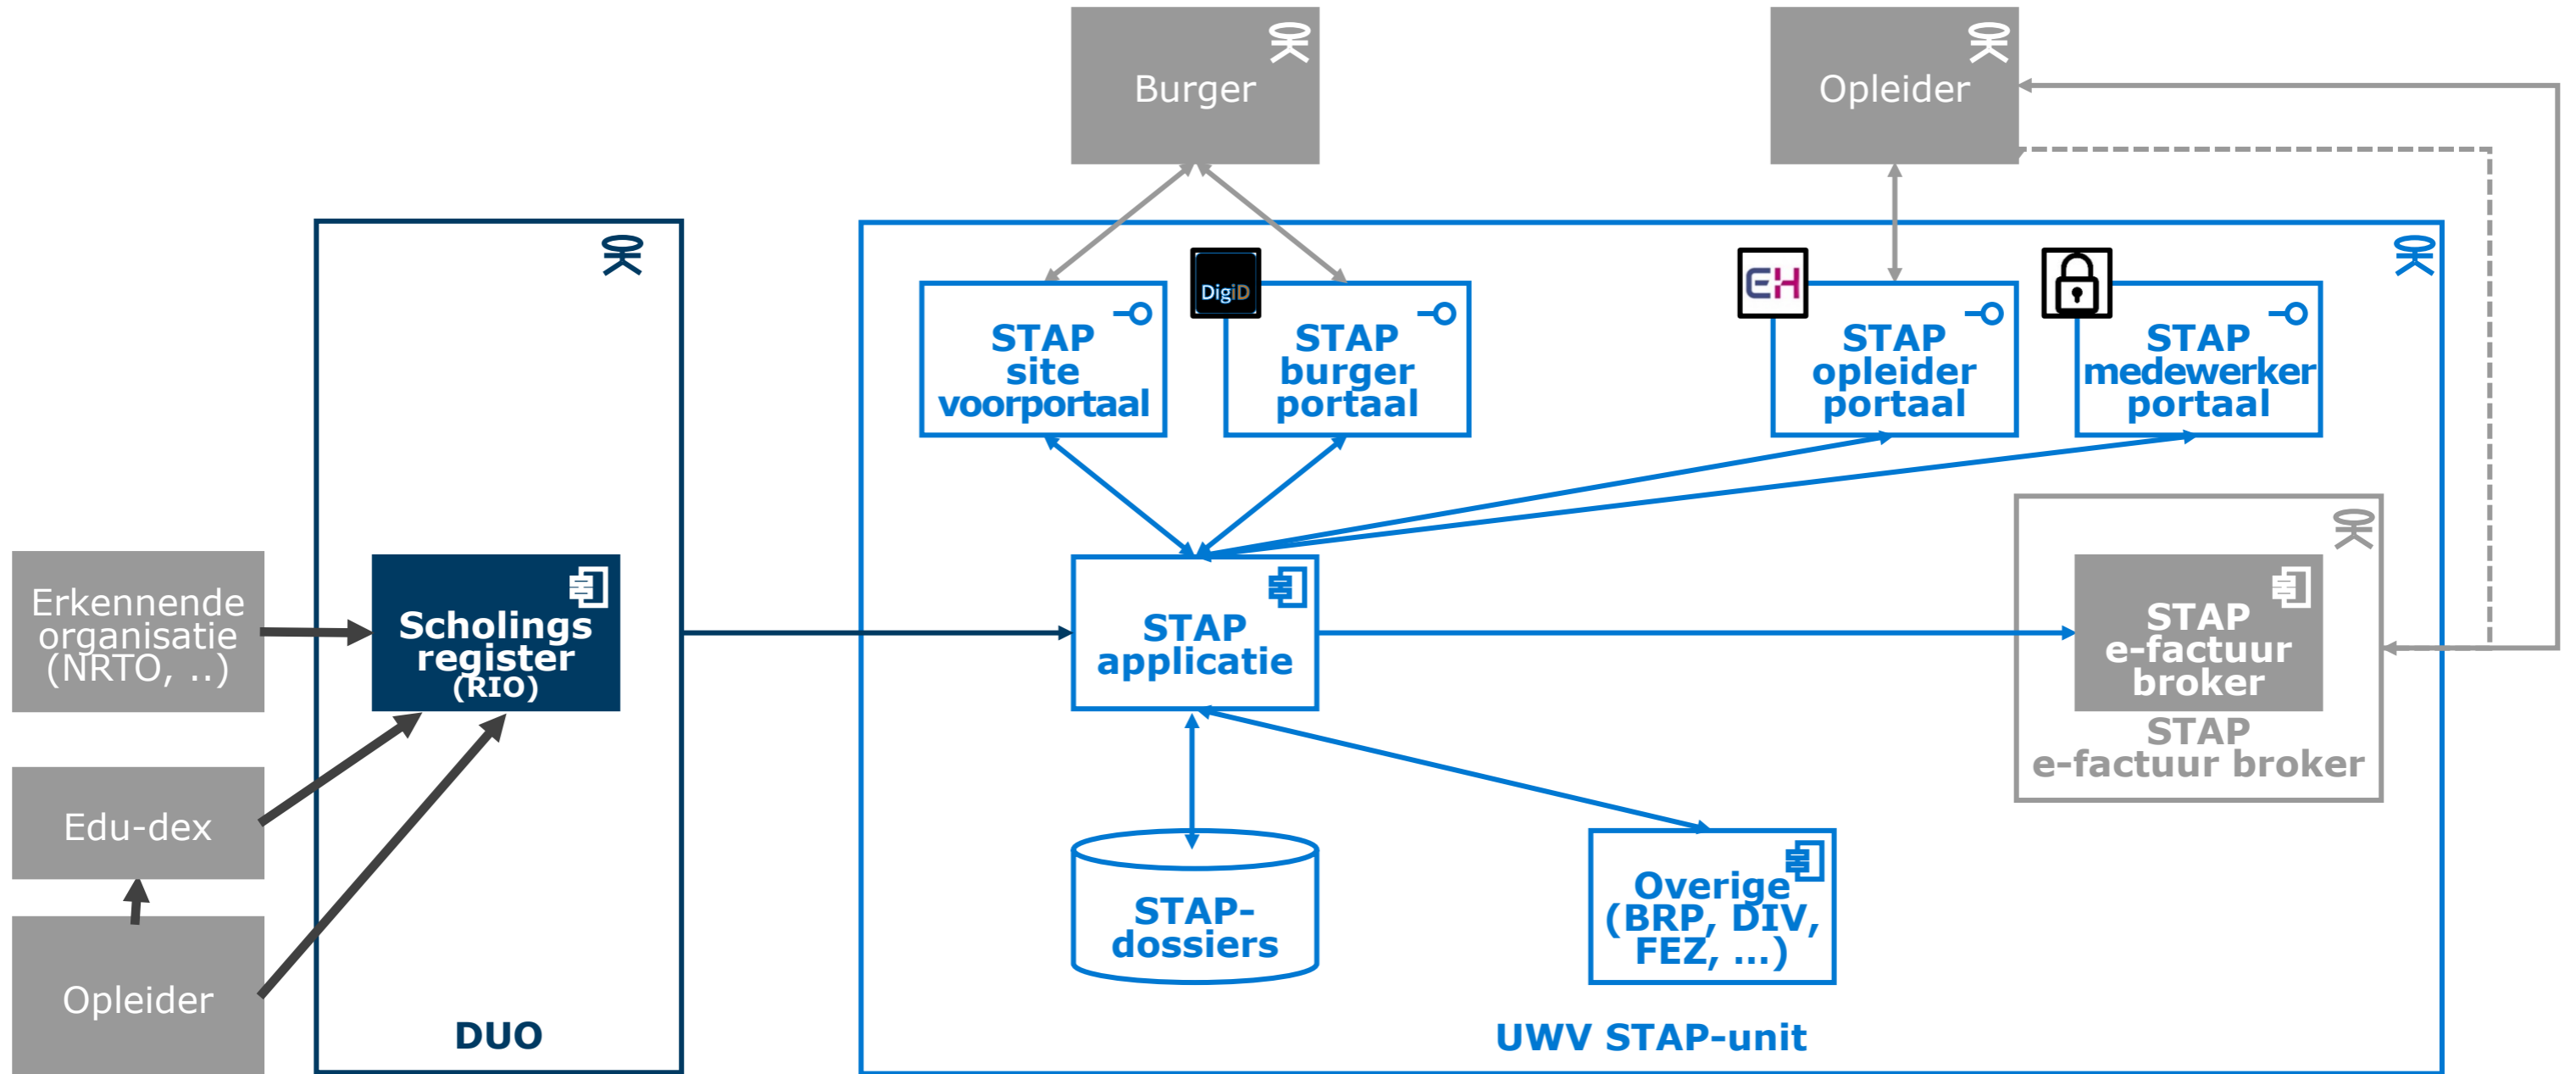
Burger

Opleider

STAP site voorportaal

DigiD

STAP burger portaal

EH

STAP opleider portaal

STAP medewerker portaal

Erkennende organisatie (NRTO, ..)

Scholings register (RIO)

STAP applicatie

STAP e-factuur broker

STAP e-factuur broker

Edu-dex

Opleider

STAP-dossiers

Overige (BRP, DIV, FEZ, ...)

DUO

UWV STAP-unit